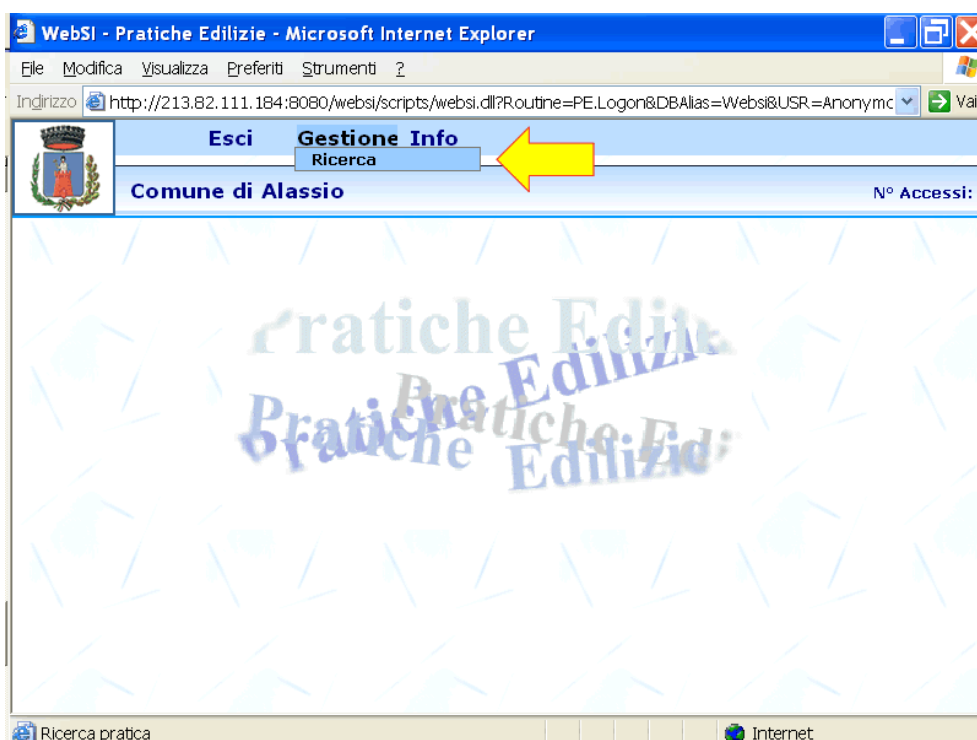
WebSI - Pratiche Edilizie - Microsoft Internet Explorer

File Modifica Visualizza Preferiti Strumenti ?

Indirizzo http://213.82.111.184:8080/websi/scripts/websi.dll?Routine=PE.Logon&DBAlias=Websi&USR=Anonymc Vai

Esci Gestione Info
Ricerca

Comune di Alassio

N° Accessi:

Pratiche Edilizie
Pratiche Edilizie
Pratiche Edilizie

Ricerca pratica

Internet